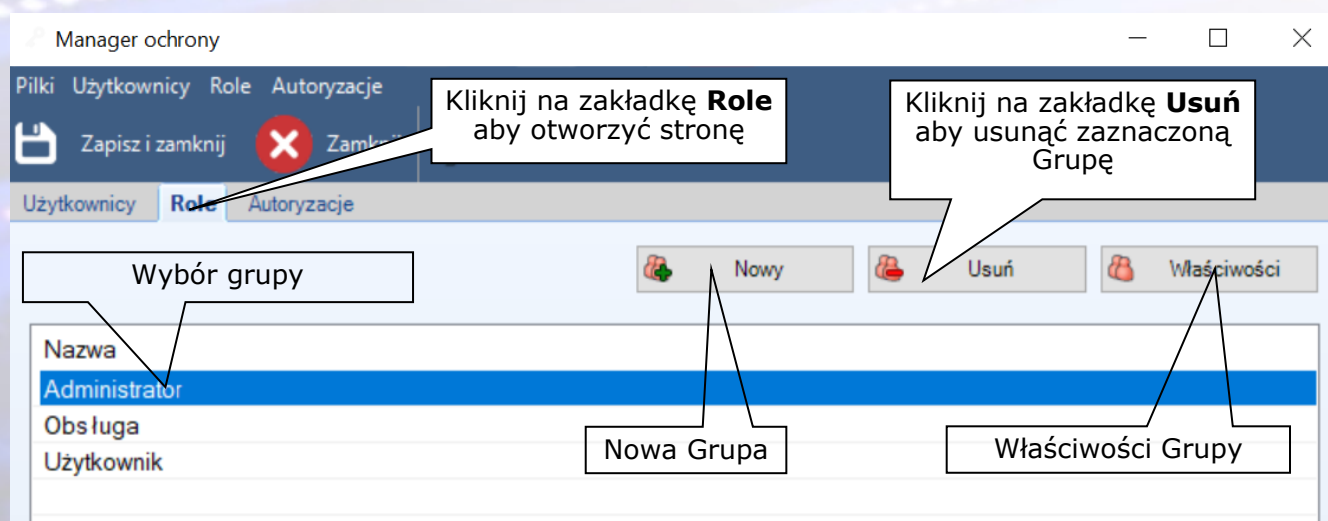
Manager ochrony

Pilki Użytkownicy Role Autoryzacje

Zapisz i zamknij Zamk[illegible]

Kliknij na zakładkę **Role** aby otworzyć stronę

Kliknij na zakładkę **Usuń** aby usunąć zaznaczoną Grupę

Użytkownicy Role Autoryzacje

Wybór grupy

Nowy Usuń Właściwości

Nazwa
Administrator
Obsługa
Użytkownik

Nowa Grupa

Właściwości Grupy